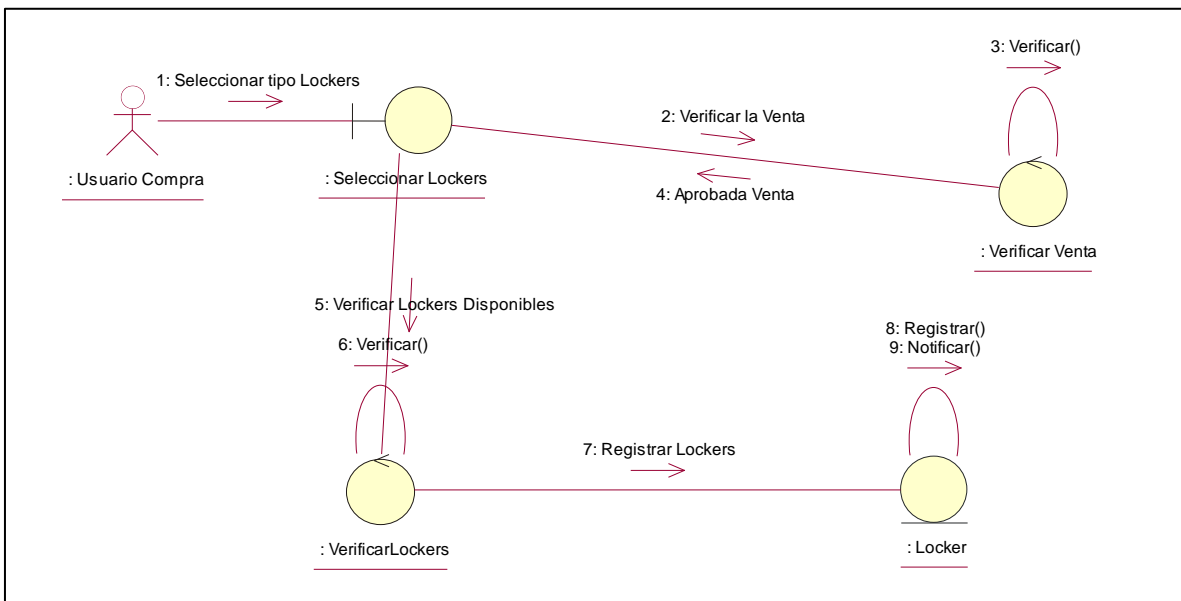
1: Seleccionar tipo Lockers

: Usuario Compra

: Seleccionar Lockers

2: Verificar la Venta

4: Aprobada Venta

3: Verificar()

: Verificar Venta

5: Verificar Lockers Disponibles

6: Verificar()

8: Registrar()
9: Notificar()

7: Registrar Lockers

: VerificarLockers

: Locker